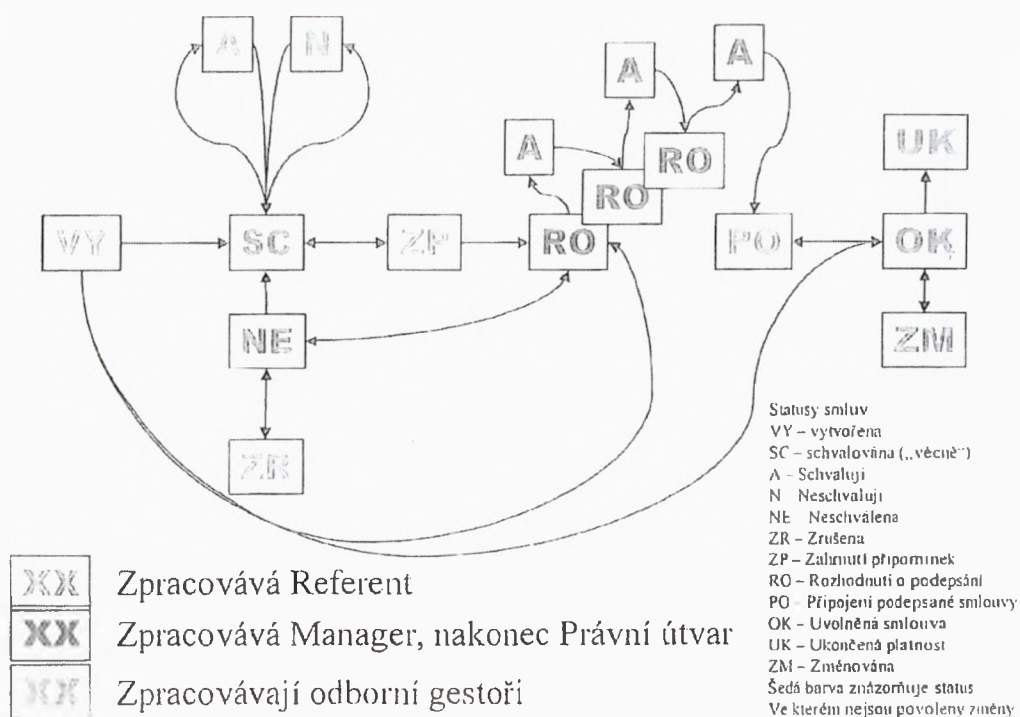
A

N

A

A

A

RO

RO

UK

VY

SC

ZP

RO

PO

OK

NE

ZM

ZR

Statusy smluv
VY – vytvořena
SC – schvalovina („věcně")
A – Schvaluji
N Neschvaluji
NE Neschválena
ZR – Zrušena
ZP – Zahrnutí připomínek
RO – Rozhodnutí o podepsání
PO – Připojení podepsané smlouvy
OK – Uvolněná smlouva
UK – Ukončená platnost
ZM – Změnována
Šedá barva znázorňuje status
Ve kterém nejsou povoleny změny

XX Zpracovává Referent

XX Zpracovává Manager, nakonec Právní útvar

XX Zpracovávají odborní gestoři